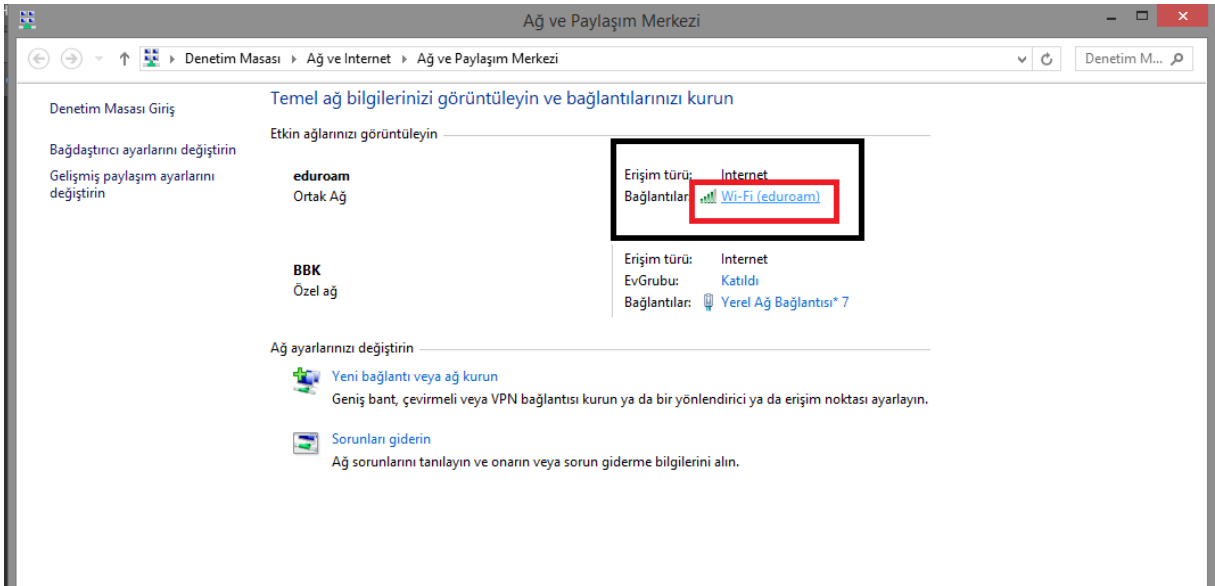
Ağ ve Paylaşım Merkezi

Denetim Masası ▸ Ağ ve Internet ▸ Ağ ve Paylaşım Merkezi

Denetim M...

Denetim Masası Giriş

Bağdaştırıcı ayarlarını değiştirin

Gelişmiş paylaşım ayarlarını değiştirin

Temel ağ bilgilerinizi görüntüleyin ve bağlantılarınızı kurun

Etkin ağlarınızı görüntüleyin

eduroam
Ortak Ağ

Erişim türü: Internet
Bağlantılar: Wi-Fi (eduroam)

BBK
Özel ağ

Erişim türü: Internet
EvGrubu: Katıldı
Bağlantılar: Yerel Ağ Bağlantısı* 7

Ağ ayarlarınızı değiştirin

Yeni bağlantı veya ağ kurun
Geniş bant, çevirmeli veya VPN bağlantısı kurun ya da bir yönlendirici ya da erişim noktası ayarlayın.

Sorunları giderin
Ağ sorunlarını tanılayın ve onarın veya sorun giderme bilgilerini alın.